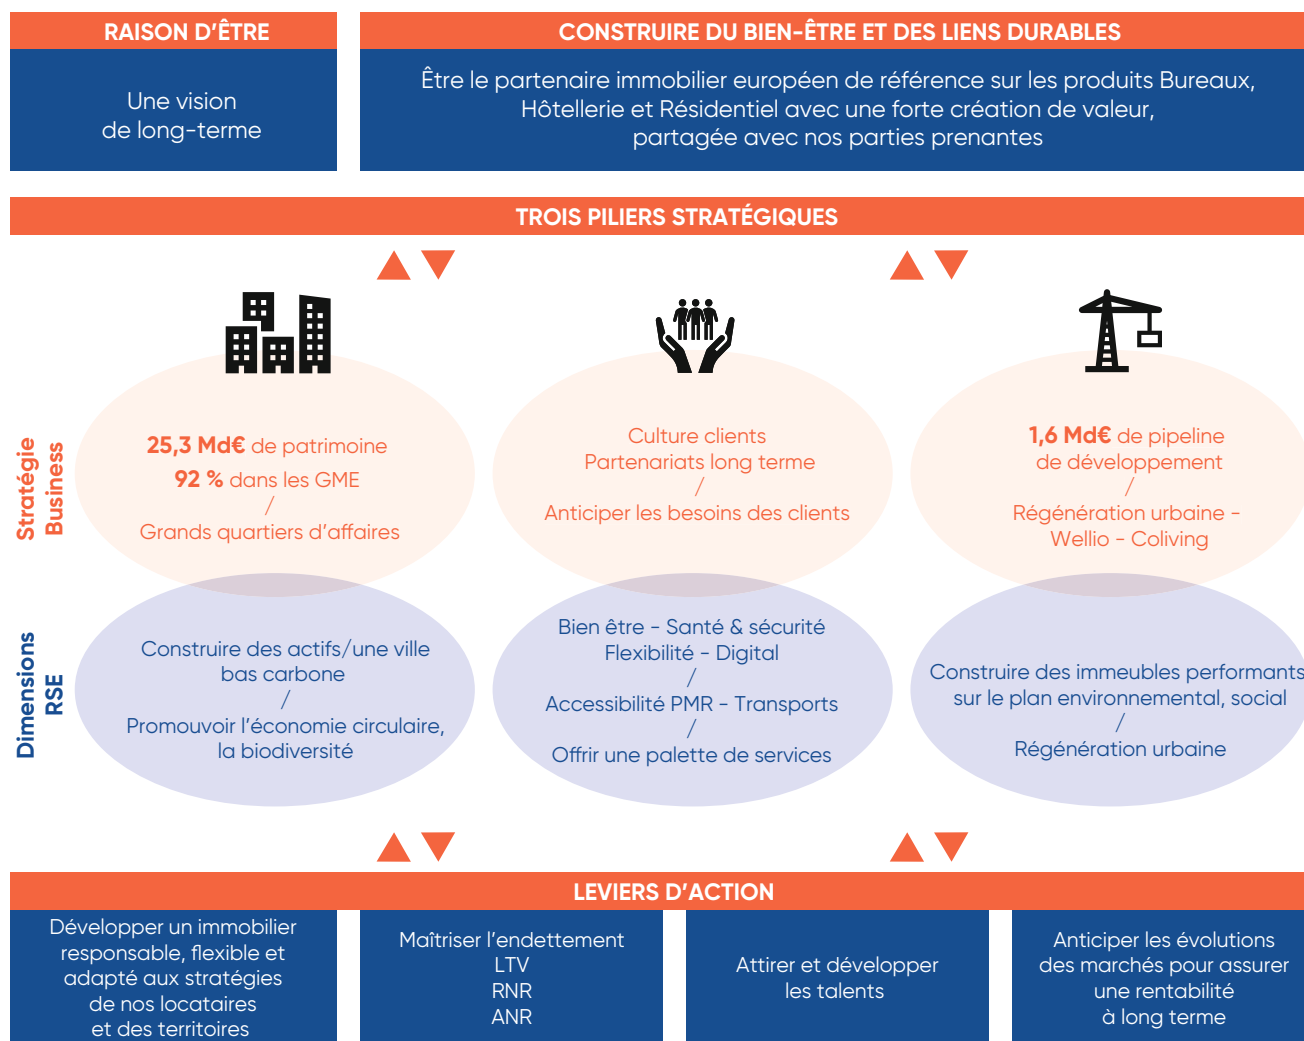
RAISON D'ÊTRE

Une vision de long-terme

CONSTRUIRE DU BIEN-ÊTRE ET DES LIENS DURABLES

Être le partenaire immobilier européen de référence sur les produits Bureaux, Hôtellerie et Résidentiel avec une forte création de valeur, partagée avec nos parties prenantes

TROIS PILIERS STRATÉGIQUES

Stratégie Business

25,3 Md€ de patrimoine
92 % dans les GME
/
Grands quartiers d'affaires

Culture clients
Partenariats long terme
/
Anticiper les besoins des clients

1,6 Md€ de pipeline de développement
/
Régénération urbaine - Wellio - Coliving

Dimensions RSE

Construire des actifs/une ville bas carbone
/
Promouvoir l'économie circulaire, la biodiversité

Bien être - Santé & sécurité
Flexibilité - Digital
/
Accessibilité PMR - Transports
/
Offrir une palette de services

Construire des immeubles performants sur le plan environnemental, social
/
Régénération urbaine

LEVIERS D'ACTION

Développer un immobilier responsable, flexible et adapté aux stratégies de nos locataires et des territoires

Maîtriser l'endettement
LTV
RNR
ANR

Attirer et développer les talents

Anticiper les évolutions des marchés pour assurer une rentabilité à long terme